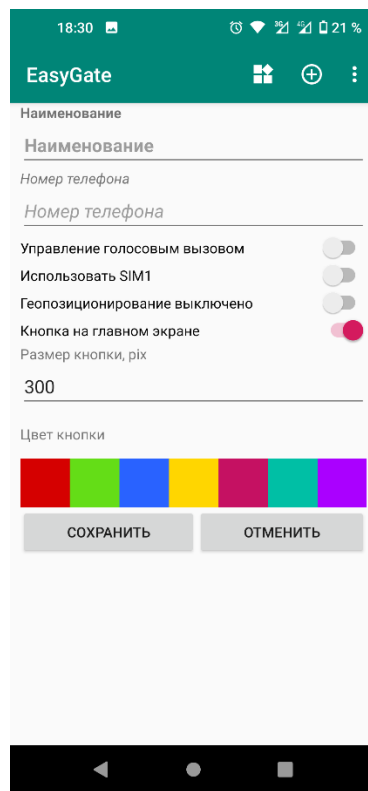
18:30 21 %

EasyGate

Наименование

Наименование

Номер телефона

Номер телефона

Управление голосовым вызовом

Использовать SIM1

Геопозиционирование выключено

Кнопка на главном экране

Размер кнопки, pix

300

Цвет кнопки

СОХРАНИТЬ

ОТМЕНИТЬ